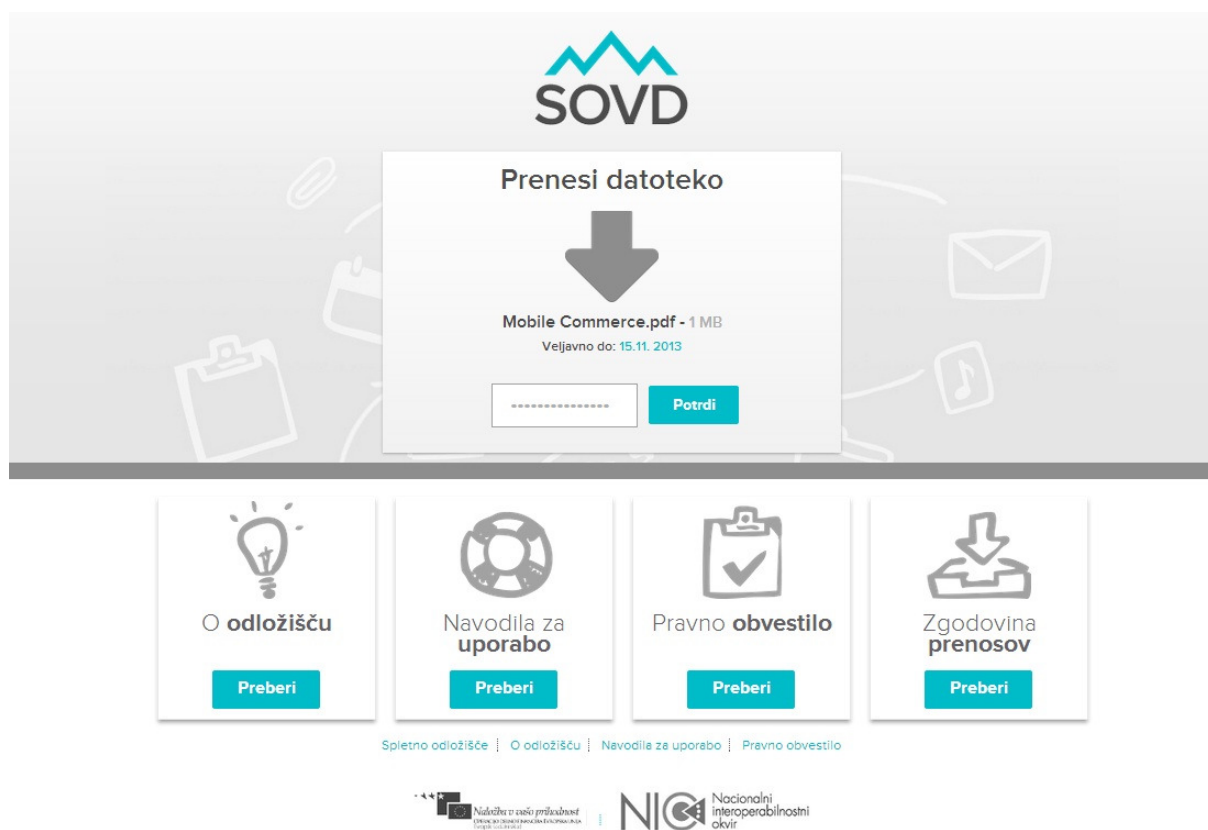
SOVD

Prenesi datoteko

Mobile Commerce.pdf - 1 MB

Veljavno do: 15.11. 2013

Potrdi

O odložišču

Preberi

Navodila za uporabo

Preberi

Pravno obvestilo

Preberi

Zgodovina prenosov

Preberi

Spletno odložišče | O odložišču | Navodila za uporabo | Pravno obvestilo

Naložba v vašo prihodnost

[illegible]

NIO Nacionalni interoperabilnostni okvir